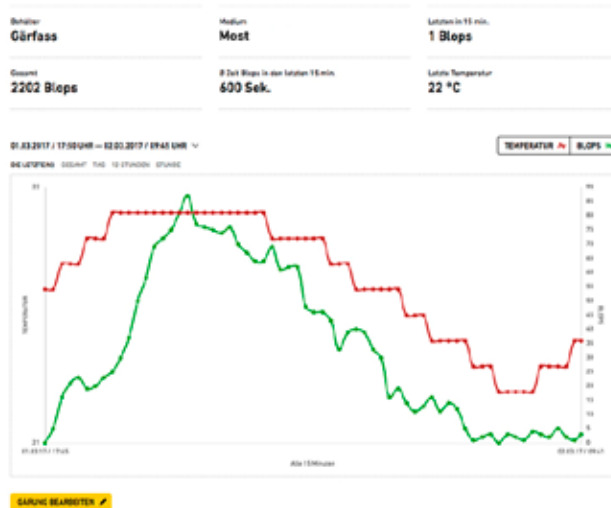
Behälter
Gärfass

Medium
Most

Letzten in 15 min.
1 Blops

Gesamt
2202 Blops

Ø Zeit Blops in den letzten 15 min.
600 Sek.

Letzte Temperatur
22 °C

01.03.2017 / 17:50 UHR — 02.03.2017 / 09:45 UHR

DIE LETZTEN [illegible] GESAMT TAG 12 STUNDEN STUNDE

TEMPERATUR BLOPS

31
21
TEMPERATUR
BLOPS
85 80 75 70 65 60 55 50 45 40 35 30 25 20 15 10 5 0

01.03.17 / 17:45
Alle 15 Minuten
02.03.17 / 09:45

GÄRUNG BEARBEITEN